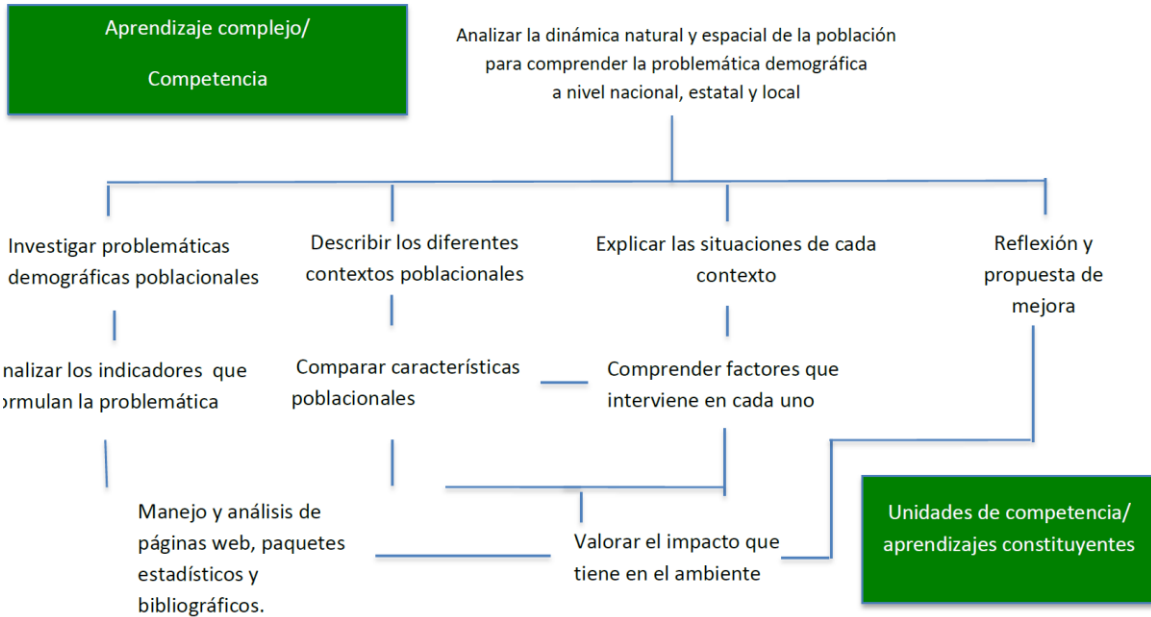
Aprendizaje complejo/

Competencia

Analizar la dinámica natural y espacial de la población para comprender la problemática demográfica a nivel nacional, estatal y local

Investigar problemáticas demográficas poblacionales

Describir los diferentes contextos poblacionales

Explicar las situaciones de cada contexto

Reflexión y propuesta de mejora

nalizar los indicadores que rmulan la problemática

Comparar características poblacionales

Comprender factores que interviene en cada uno

Manejo y análisis de páginas web, paquetes estadísticos y bibliográficos.

Valorar el impacto que tiene en el ambiente

Unidades de competencia/ aprendizajes constituyentes